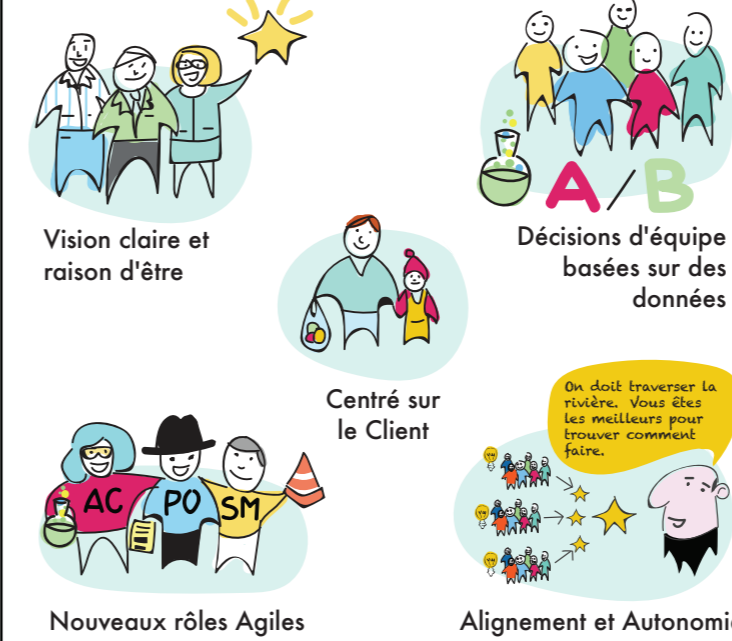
Vision claire et raison d'être

A / B

Décisions d'équipe basées sur des données

Centré sur le Client

On doit traverser la rivière. Vous êtes les meilleurs pour trouver comment faire.

AC PO SM

Nouveaux rôles Agiles

Alignement et Autonomi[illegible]